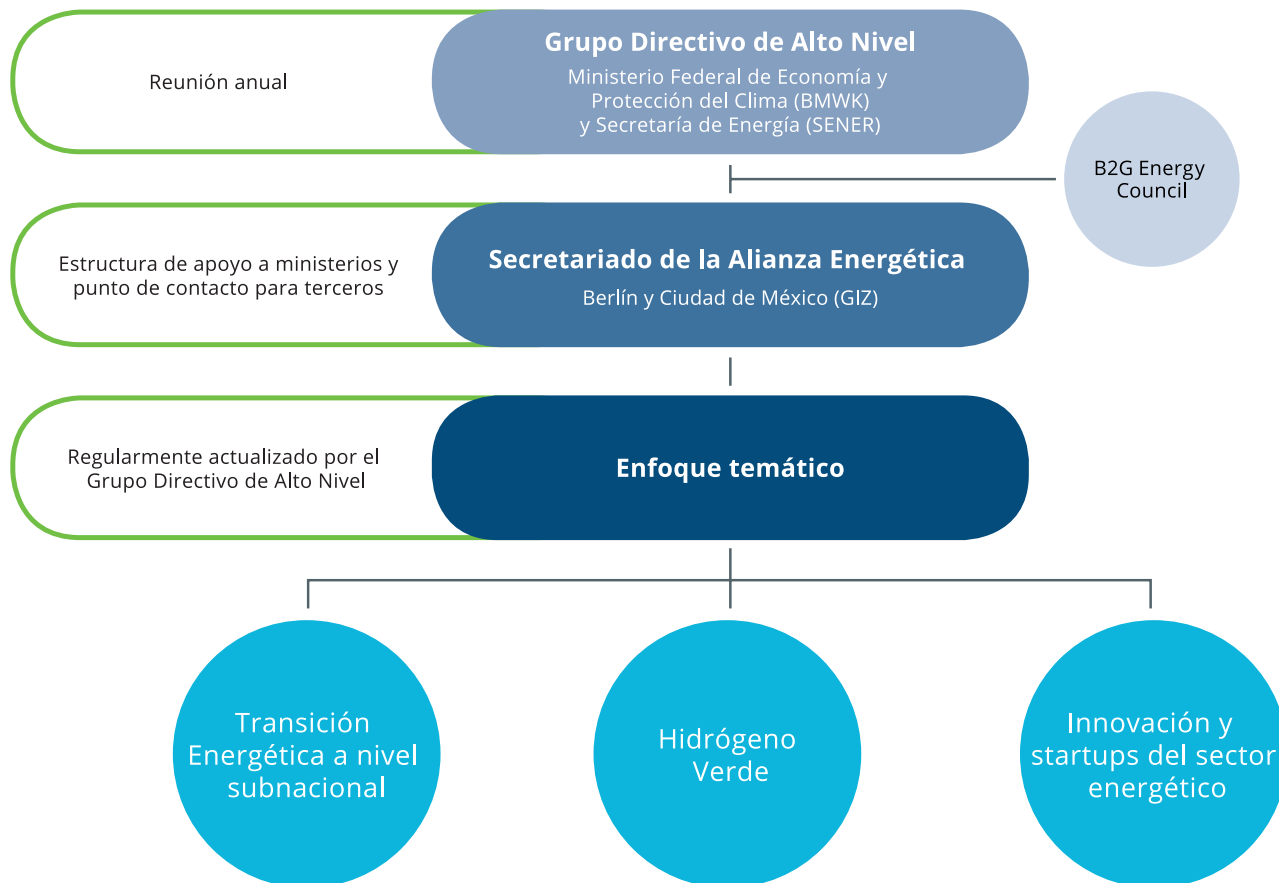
Reunión anual

Grupo Directivo de Alto Nivel
Ministerio Federal de Economía y Protección del Clima (BMWK) y Secretaría de Energía (SENER)

B2G Energy Council

Estructura de apoyo a ministerios y punto de contacto para terceros

Secretariado de la Alianza Energética
Berlín y Ciudad de México (GIZ)

Regularmente actualizado por el Grupo Directivo de Alto Nivel

Enfoque temático

Transición Energética a nivel subnacional

Hidrógeno Verde

Innovación y startups del sector energético